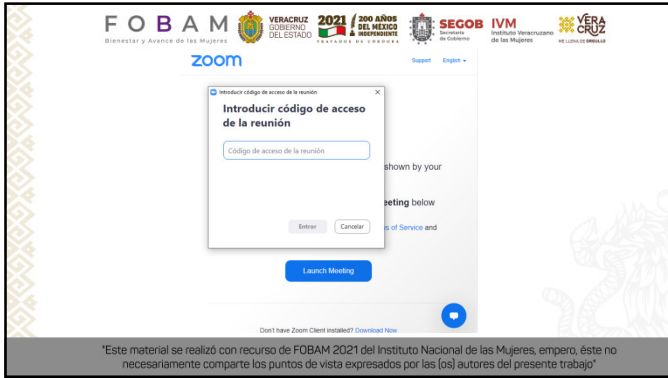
FOBAM
Bienestar y Avance de las Mujeres

VERACRUZ GOBIERNO DEL ESTADO

2021 200 AÑOS DEL MÉXICO INDEPENDIENTE
TRATADOS DE CÓRDOBA

SEGOB Secretaría de Gobierno

IVM Instituto Veracruzano de las Mujeres

VERA CRUZ ME LLENA DE ORGULLO

zoom

Support English

Introducir código de acceso de la reunión

Introducir código de acceso de la reunión

Código de acceso de la reunión

Entrar Cancelar

shown by your

eeting below

s of Service and

Launch Meeting

Don't have Zoom Client installed? Download Now

"Este material se realizó con recurso de FOBAM 2021 del Instituto Nacional de las Mujeres, empero, éste no necesariamente comparte los puntos de vista expresados por las (os) autores del presente trabajo"